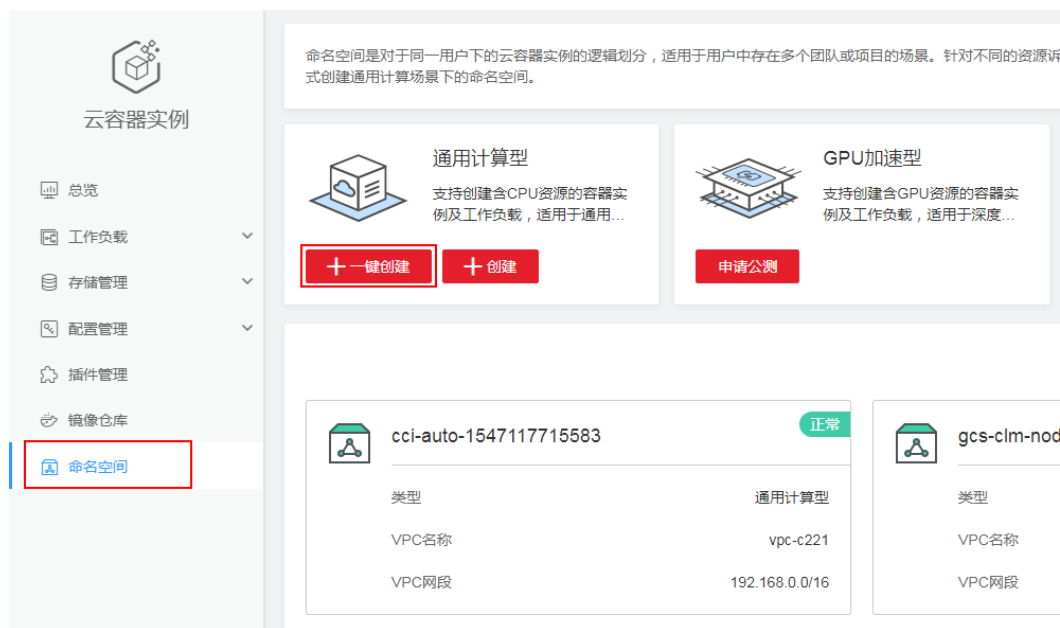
云容器实例

总览
工作负载
存储管理
配置管理
插件管理
镜像仓库
命名空间

命名空间是对于同一用户下的云容器实例的逻辑划分，适用于用户中存在多个团队或项目的场景。针对不同的资源诉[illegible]式创建通用计算场景下的命名空间。

通用计算型
支持创建含CPU资源的容器实例及工作负载，适用于通用…
+ 一键创建
+ 创建

GPU加速型
支持创建含GPU资源的容器实例及工作负载，适用于深度…
申请公测

cci-auto-1547117715583
正常
类型 通用计算型
VPC名称 vpc-c221
VPC网段 192.168.0.0/16

gcs-clm-nod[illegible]
类型
VPC名称
VPC网段